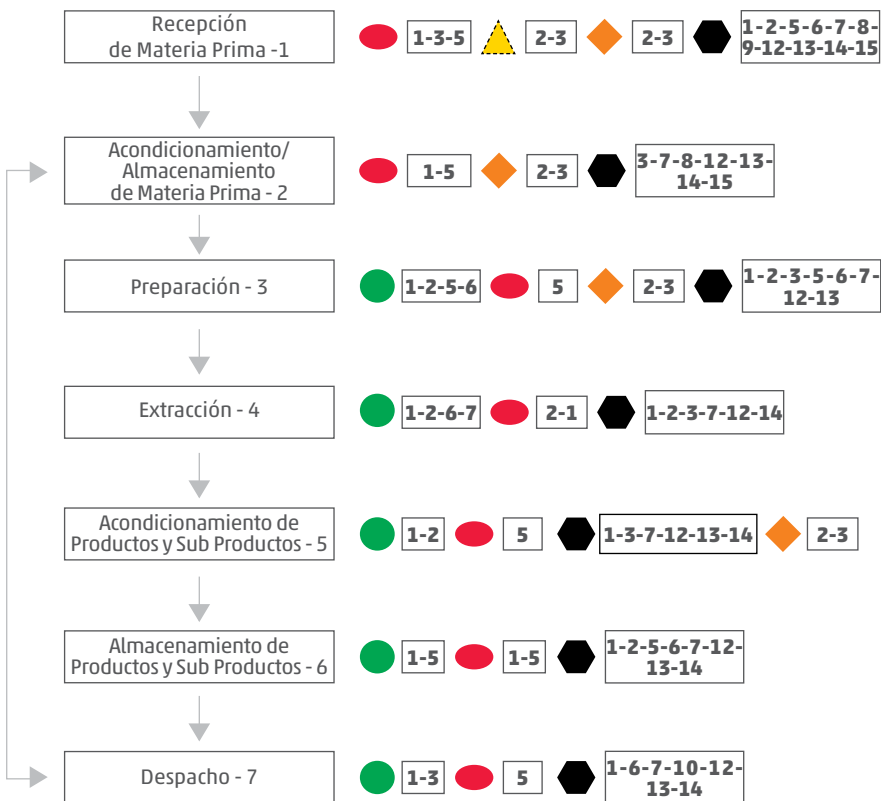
Recepción de Materia Prima -1

1-3-5

2-3

2-3

1-2-5-6-7-8-9-12-13-14-15

Acondicionamiento/ Almacenamiento de Materia Prima - 2

1-5

2-3

3-7-8-12-13-14-15

Preparación - 3

1-2-5-6

5

2-3

1-2-3-5-6-7-12-13

Extracción - 4

1-2-6-7

2-1

1-2-3-7-12-14

Acondicionamiento de Productos y Sub Productos - 5

1-2

5

1-3-7-12-13-14

2-3

Almacenamiento de Productos y Sub Productos - 6

1-5

1-5

1-2-5-6-7-12-13-14

Despacho - 7

1-3

5

1-6-7-10-12-13-14